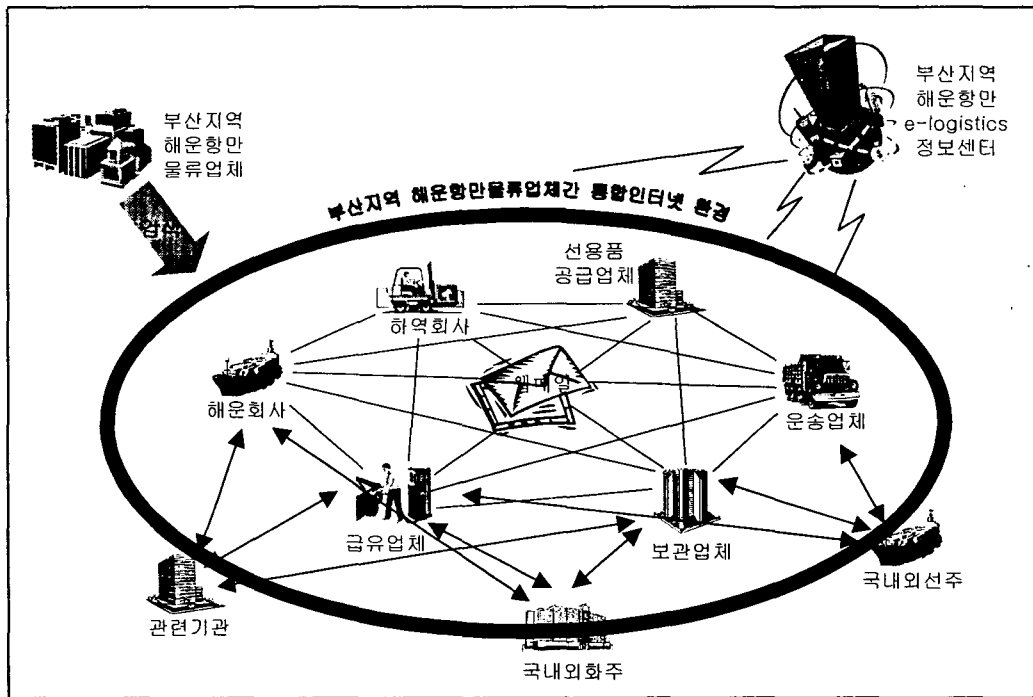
부산지역 해운항만 물류업체

부산지역 해운항만 e-logistics 정보센터

참여

부산지역 해운항만물류업체간 통합인터넷 환경

선용품 공급업체

하역회사

해운회사

웹메일

운송업체

급유업체

보관업체

국내외선주

관련기관

국내외화주